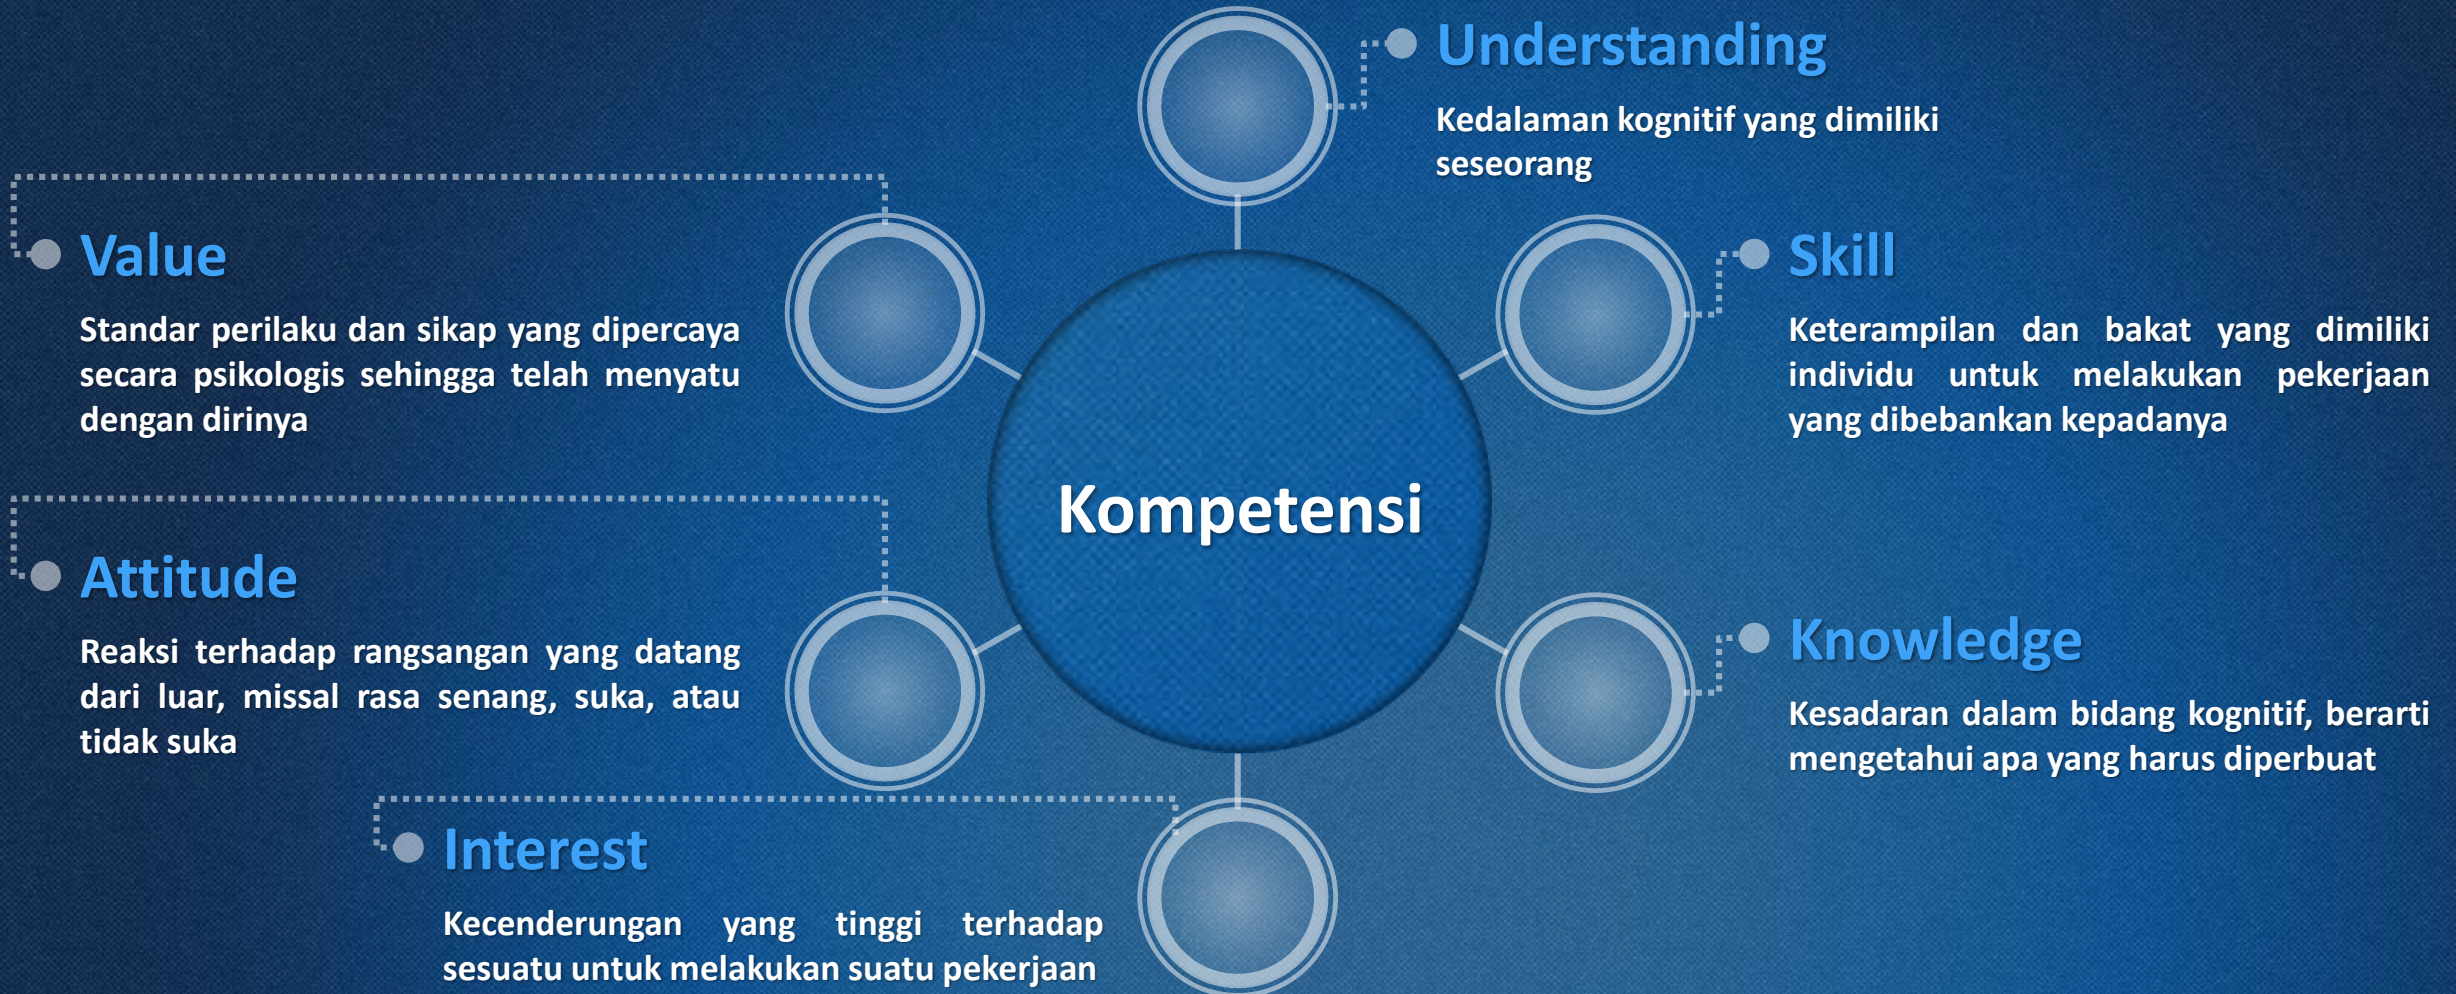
Understanding

Kedalaman kognitif yang dimiliki seseorang

Value

Standar perilaku dan sikap yang dipercaya secara psikologis sehingga telah menyatu dengan dirinya

Skill

Keterampilan dan bakat yang dimiliki individu untuk melakukan pekerjaan yang dibebankan kepadanya

Kompetensi

Attitude

Reaksi terhadap rangsangan yang datang dari luar, missal rasa senang, suka, atau tidak suka

Knowledge

Kesadaran dalam bidang kognitif, berarti mengetahui apa yang harus diperbuat

Interest

Kecenderungan yang tinggi terhadap sesuatu untuk melakukan suatu pekerjaan